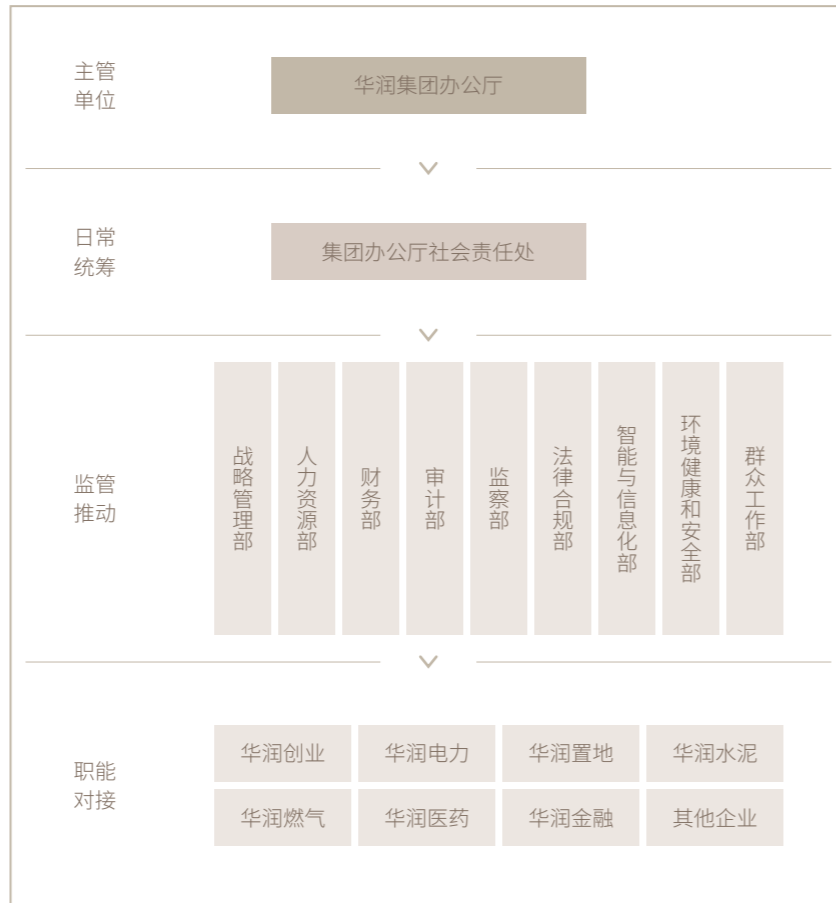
主管单位

华润集团办公厅

日常统筹

集团办公厅社会责任处

监管推动

战略管理部

人力资源部

财务部

审计部

监察部

法律合规部

智能与信息化部

环境健康和安全部

群众工作部

职能对接

| 华润创业 | 华润电力 | 华润置地 | 华润水泥 |
|---|---|---|---|
| 华润燃气 | 华润医药 | 华润金融 | 其他企业 |